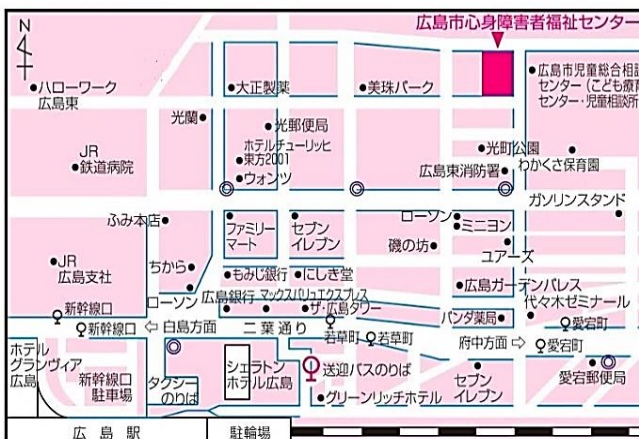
N

広島市心身障害者福祉センター

●ハローワーク広島東

●大正製菓

●美珠パーク

●広島市児童総合相談センター（こども療育センター・児童相談所）

光craft●

●光郵便局

ホテルチューリッヒ●東方2001

●ウォンツ

●光町公園

わかくさ保育園

JR ●鉄道病院

広島東消防署●

ガソリンスタンド

ふみ本店●

ファミリーマート

セブンイレブン

ローソン●

●ミニヨン

磯の坊●

ユアーズ

●JR広島支社

ちから●

●もみじ銀行

●にしき堂

●広島ガーデンパレス

代々木ゼミナール

新幹線口

ローソン

広島銀行

マックスバリュエクスプレス

●ザ・広島タワー

パンダ薬局●

♀新幹線口

⇦ 白島方面

二 葉 通 り

若草町

♀若草町

♀愛宕町

ホテルグランヴィア広島

新幹線口駐車場

タクシーのりば

シェラトンホテル広島

送迎バスのりば

府中方面 ⇨

♀愛宕町

●グリーンリッチホテル

セブンイレブン

愛宕郵便局

広 島 駅

駐輪場